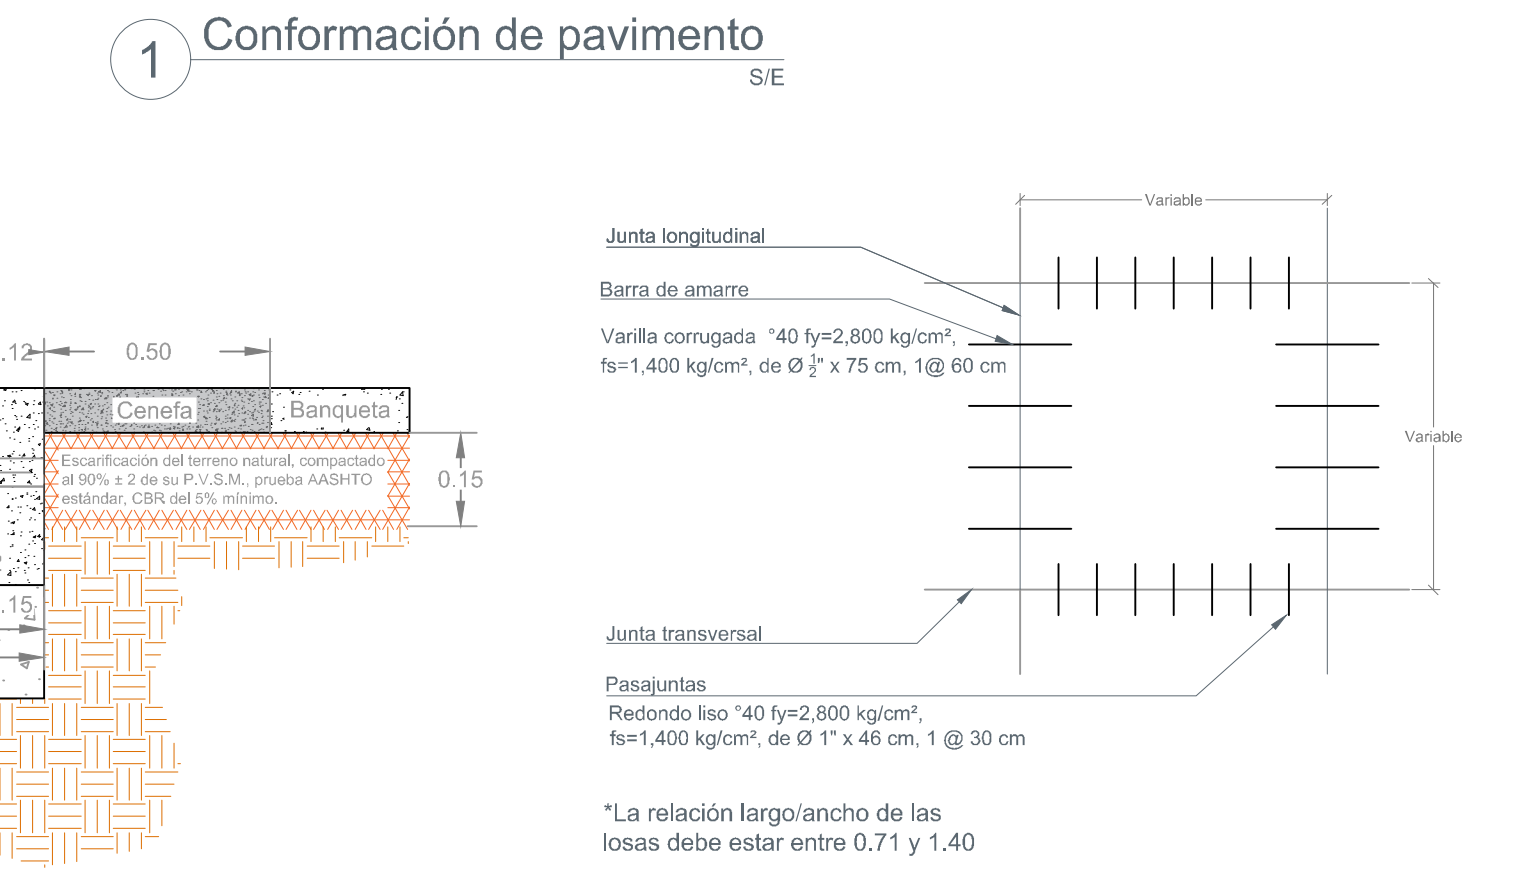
1 Conformación de pavimento

S/E

.12

0.50

Cenefa

Banqueta

Escarificación del terreno natural, compactado al 90% ± 2 de su P.V.S.M., prueba AASHTO estándar, CBR del 5% mínimo.

0.15

.15

Variable

Junta longitudinal

Barra de amarre

Varilla corrugada °40 fy=2,800 kg/cm², fs=1,400 kg/cm², de Ø $\frac{1}{2}$" x 75 cm, 1@ 60 cm

Variable

Junta transversal

Pasajuntas

Redondo liso °40 fy=2,800 kg/cm², fs=1,400 kg/cm², de Ø 1" x 46 cm, 1 @ 30 cm

*La relación largo/ancho de las losas debe estar entre 0.71 y 1.40